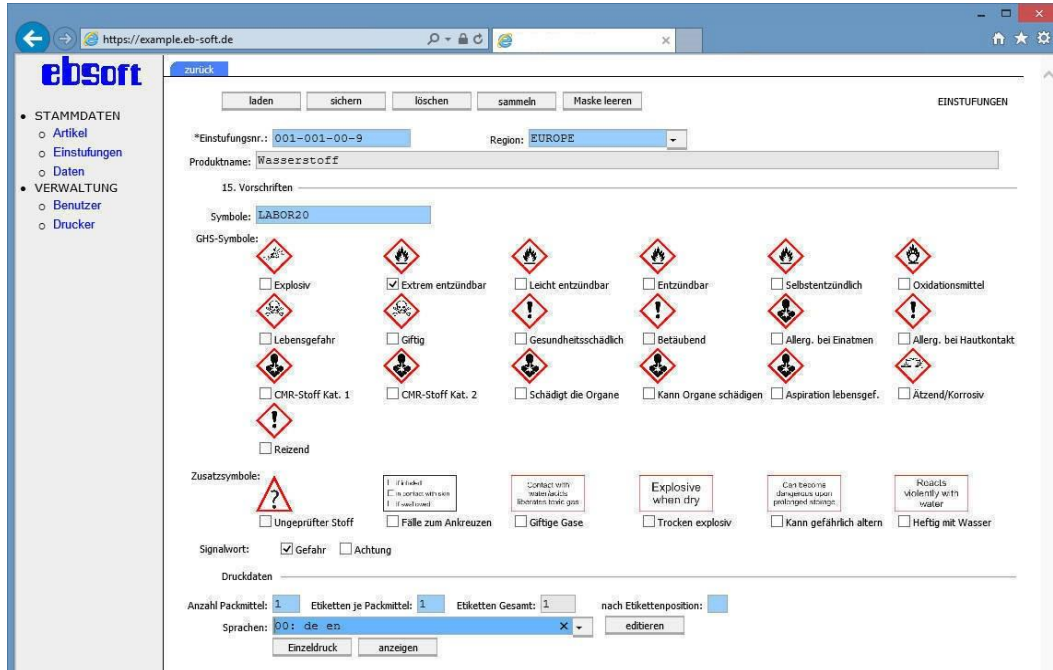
https://example.eb-soft.de

ebsoft

• STAMMDATEN
○ Artikel
○ Einstufungen
○ Daten
• VERWALTUNG
○ Benutzer
○ Drucker

zurück

laden | sichern | löschen | sammeln | Maske leeren

EINSTUFUNGEN

*Einstufungsnr.: 001-001-00-9

Region: EUROPE

Produktname: Wasserstoff

15. Vorschriften

Symbole: LABOR20

GHS-Symbole:

Explosiv
Extrem entzündbar
Leicht entzündbar
Entzündbar
Selbstentzündlich
Oxidationsmittel
Lebensgefahr
Giftig
Gesundheitsschädlich
Betäubend
Allerg. bei Einatmen
Allerg. bei Hautkontakt
CMR-Stoff Kat. 1
CMR-Stoff Kat. 2
Schädigt die Organe
Kann Organe schädigen
Aspiration lebensgef.
Ätzend/Korrosiv
Reizend

Zusatzsymbole:

?
If inhaled
In contact with skin
If swallowed
Contact with water/acids liberates toxic gas
Explosive when dry
Can become dangerous upon prolonged storage
Reacts violently with water

Ungeprüfter Stoff
Fälle zum Ankreuzen
Giftige Gase
Trocken explosiv
Kann gefährlich altern
Heftig mit Wasser

Signalwort: Gefahr Achtung

Druckdaten

Anzahl Packmittel: 1
Etiketten je Packmittel: 1
Etiketten Gesamt: 1
nach Etikettenposition:

Sprachen: 00: de en

editieren

Einzeldruck | anzeigen